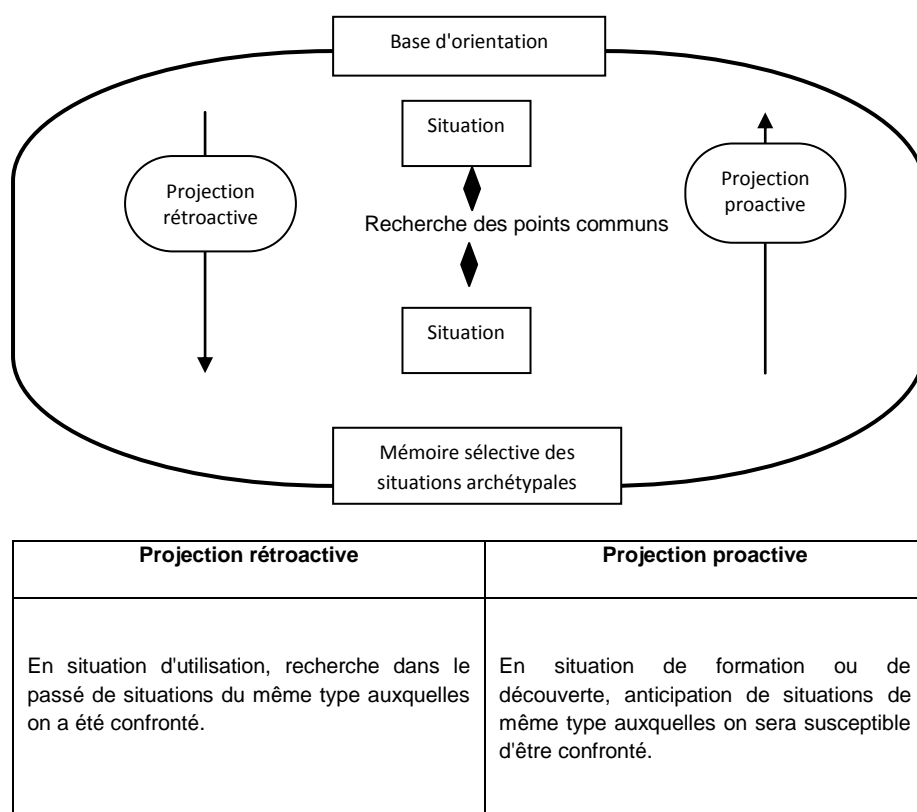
Base d'orientation

Situation

Projection rétroactive

Recherche des points communs

Projection proactive

Situation

Mémoire sélective des situations archétypales

| Projection rétroactive | Projection proactive |
|---|---|
| En situation d'utilisation, recherche dans le passé de situations du même type auxquelles on a été confronté. | En situation de formation ou de découverte, anticipation de situations de même type auxquelles on sera susceptible d'être confronté. |